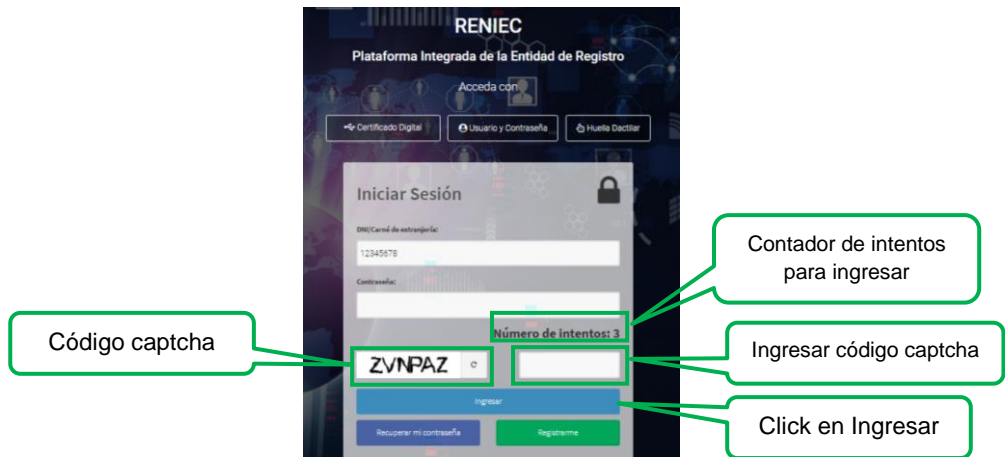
RENIEC

Plataforma Integrada de la Entidad de Registro

Acceda con

Certificado Digital

Usuario y Contraseña

Huella Dactilar

Iniciar Sesión

DNI/Carné de extranjería:

12345678

Contraseña:

Número de intentos: 3

ZVNPAZ

Ingresar

Recuperar mi contraseña

Registrarme

Contador de intentos para ingresar

Código captcha

Ingresar código captcha

Click en Ingresar